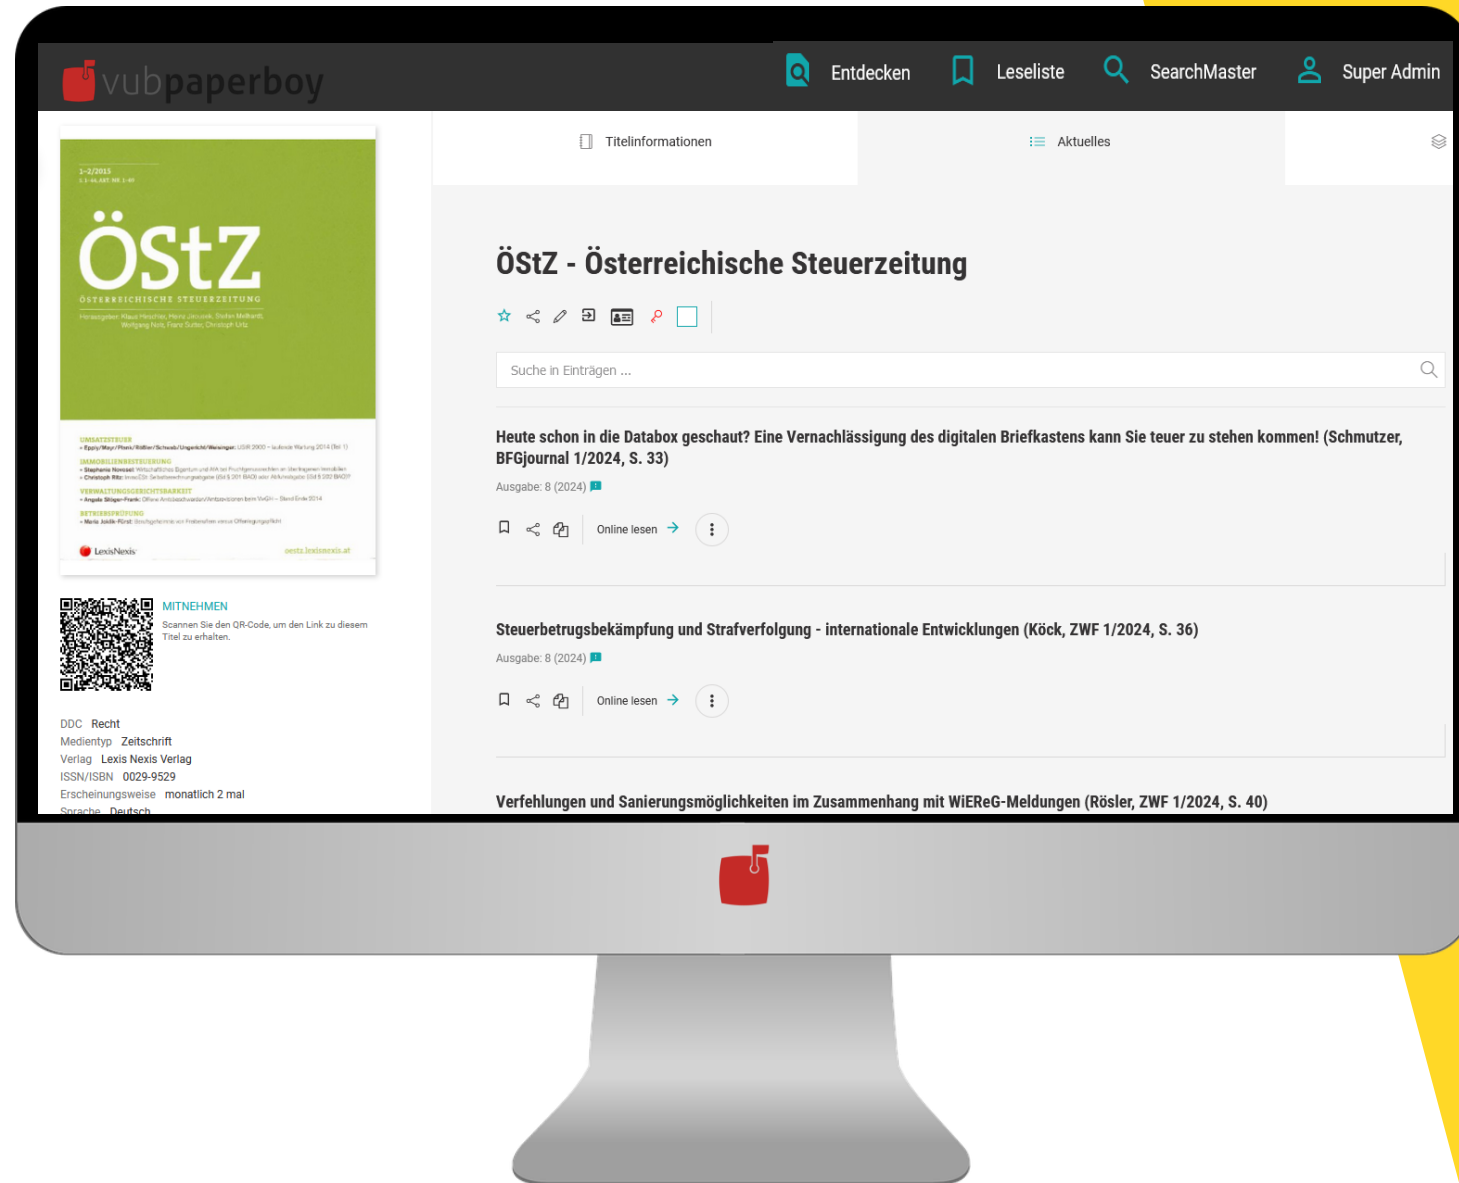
vubpaperboy

Entdecken Leseliste SearchMaster Super Admin

1–2/2015

ÖStZ
ÖSTERREICHISCHE STEUERZEITUNG

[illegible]

UMSATZSTEUER
IMMOBILIENBESTEUERUNG
VERWALTUNGSGERICHTSBARKEIT
BETRIEBSPRÜFUNG

LexisNexis oestz.lexisnexis.at

MITNEHMEN
Scannen Sie den QR-Code, um den Link zu diesem Titel zu erhalten.

DDC Recht
Medientyp Zeitschrift
Verlag Lexis Nexis Verlag
ISSN/ISBN 0029-9529
Erscheinungsweise monatlich 2 mal
Sprache Deutsch

Titelinformationen Aktuelles

ÖStZ - Österreichische Steuerzeitung

Suche in Einträgen ...

Heute schon in die Databox geschaut? Eine Vernachlässigung des digitalen Briefkastens kann Sie teuer zu stehen kommen! (Schmutzer, BFGjournal 1/2024, S. 33)
Ausgabe: 8 (2024)
Online lesen

Steuerbetrugsbekämpfung und Strafverfolgung - internationale Entwicklungen (Köck, ZWF 1/2024, S. 36)
Ausgabe: 8 (2024)
Online lesen

Verfehlungen und Sanierungsmöglichkeiten im Zusammenhang mit WiEReG-Meldungen (Rösler, ZWF 1/2024, S. 40)